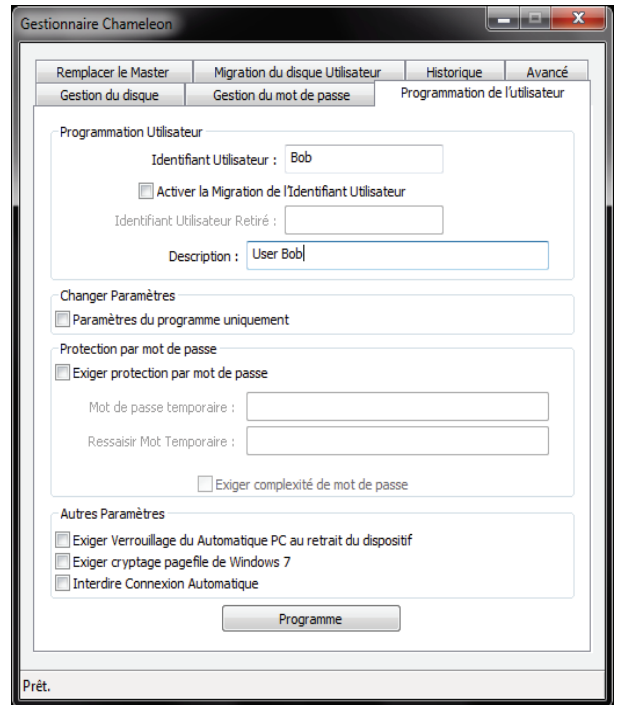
Gestionnaire Chameleon

Remplacer le Master | Migration du disque Utilisateur | Historique | Avancé
Gestion du disque | Gestion du mot de passe | Programmation de l'utilisateur

Programmation Utilisateur
Identifiant Utilisateur : Bob
Activer la Migration de l'Identifiant Utilisateur
Identifiant Utilisateur Retiré :
Description : User Bob

Changer Paramètres
Paramètres du programme uniquement

Protection par mot de passe
Exiger protection par mot de passe
Mot de passe temporaire :
Ressaisir Mot Temporaire :
Exiger complexité de mot de passe

Autres Paramètres
Exiger Verrouillage du Automatique PC au retrait du dispositif
Exiger cryptage pagefile de Windows 7
Interdire Connexion Automatique

Programme

Prêt.